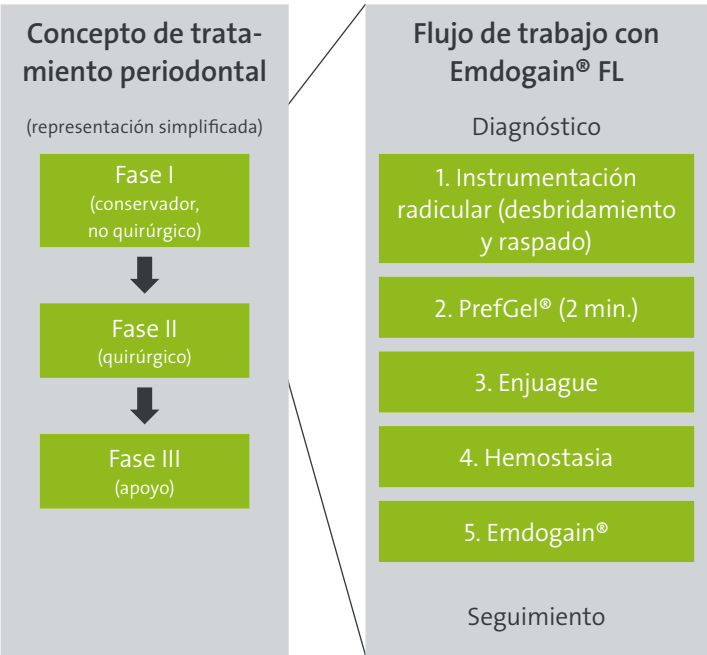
Concepto de tratamiento periodontal

(representación simplificada)

Fase I
(conservador, no quirúrgico)

Fase II
(quirúrgico)

Fase III
(apoyo)

Flujo de trabajo con Emdogain® FL

Diagnóstico

1. Instrumentación radicular (desbridamiento y raspado)

2. PrefGel® (2 min.)

3. Enjuague

4. Hemostasia

5. Emdogain®

Seguimiento